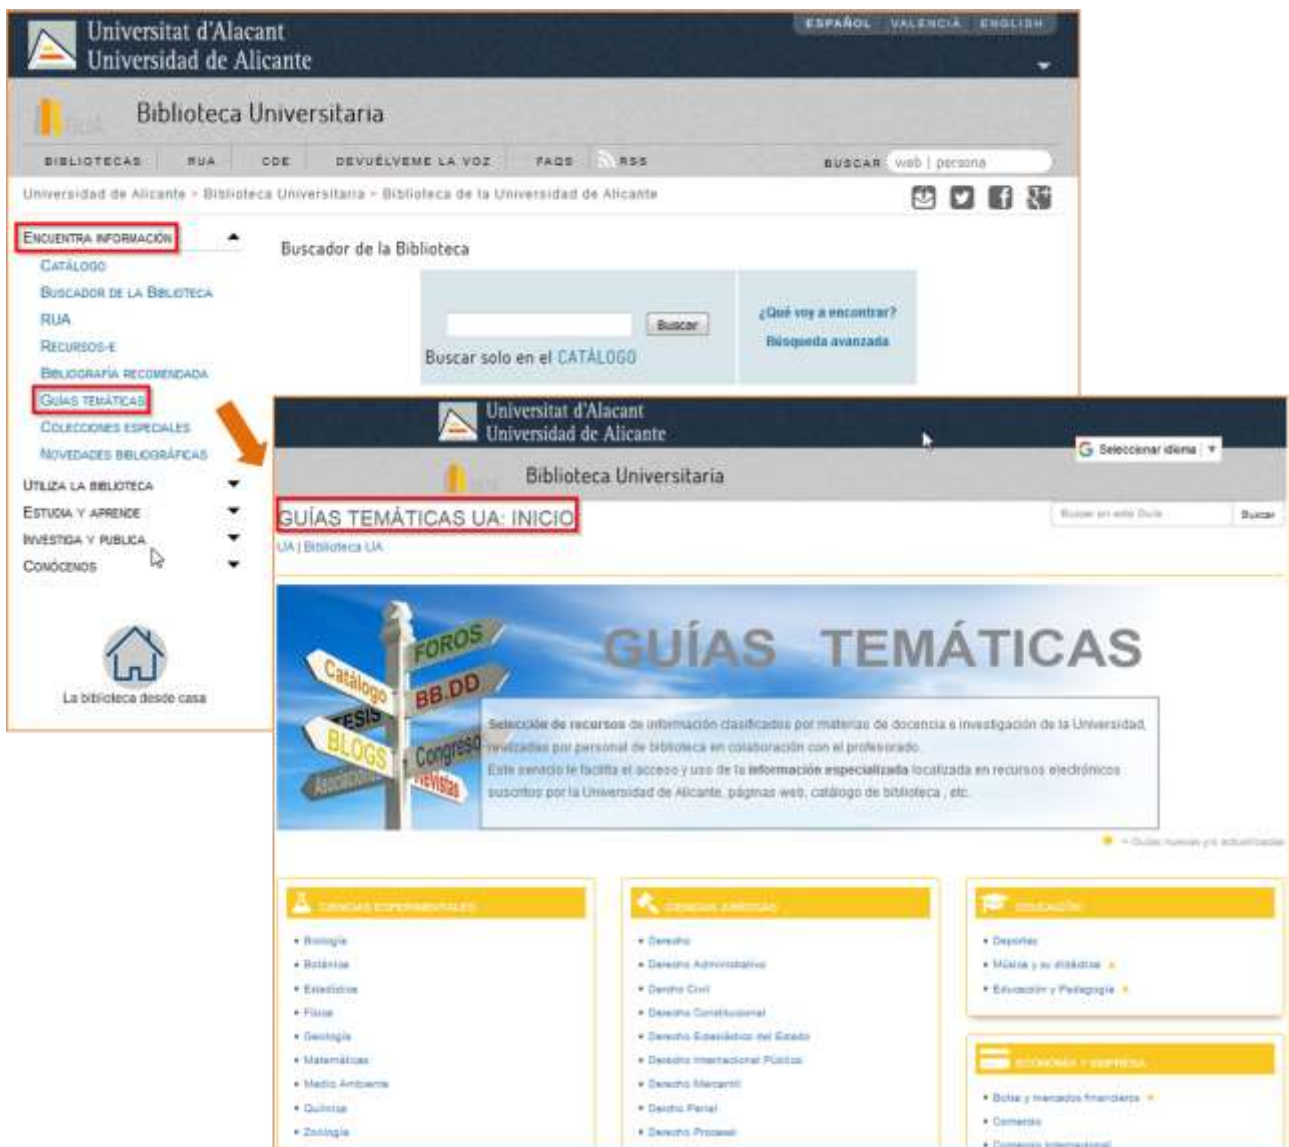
Universitat d'Alacant
Universidad de Alicante

ESPAÑOL VALENCIÀ ENGLISH

Biblioteca Universitaria

BIBLIOTECAS RUA CDE DEVUÉLVEME LA VOZ FAQS RSS BUSCAR web | persona

Universidad de Alicante > Biblioteca Universitaria > Biblioteca de la Universidad de Alicante

ENCUENTRA INFORMACIÓN
CATÁLOGO
BUSCADOR DE LA BIBLIOTECA
RUA
RECURSOS-E
BIBLIOGRAFÍA RECOMENDADA
GUÍAS TEMÁTICAS
COLECCIONES ESPECIALES
NOVEDADES BIBLIOGRÁFICAS
UTILIZA LA BIBLIOTECA
ESTUDIA Y APRENDE
INVESTIGA Y PUBLICA
CONÓCENOS

La biblioteca desde casa

Buscador de la Biblioteca

Buscar
Buscar solo en el CATÁLOGO

¿Qué voy a encontrar?
Búsqueda avanzada

Universitat d'Alacant
Universidad de Alicante

Seleccionar idioma

Biblioteca Universitaria

GUÍAS TEMÁTICAS UA: INICIO

Buscar en esta Guía Buscar

UA | Biblioteca UA

FOROS
Catálogo
BB.DD
TESIS
BLOGS
Congresos
Revistas

GUÍAS TEMÁTICAS

Selección de recursos de información clasificados por materias de docencia e investigación de la Universidad, revisados por personal de biblioteca en colaboración con el profesorado.
Este servicio te facilita el acceso y uso de la información especializada localizada en recursos electrónicos suscritos por la Universidad de Alicante, páginas web, catálogo de biblioteca, etc.

= Guías nuevas y/o actualizadas

CIENCIAS EXPERIMENTALES
• Biología
• Botánica
• Estadística
• Física
• Geología
• Matemáticas
• Medio Ambiente
• Química
• Zoología

CIENCIAS JURÍDICAS
• Derecho
• Derecho Administrativo
• Derecho Civil
• Derecho Constitucional
• Derecho Eclesiástico del Estado
• Derecho Internacional Público
• Derecho Mercantil
• Derecho Penal
• Derecho Procesal

EDUCACIÓN
• Deportes
• Música y su didáctica
• Educación y Pedagogía

ECONOMÍA Y EMPRESA
• Bolsa y mercados financieros
• Comercio
• Comercio Internacional